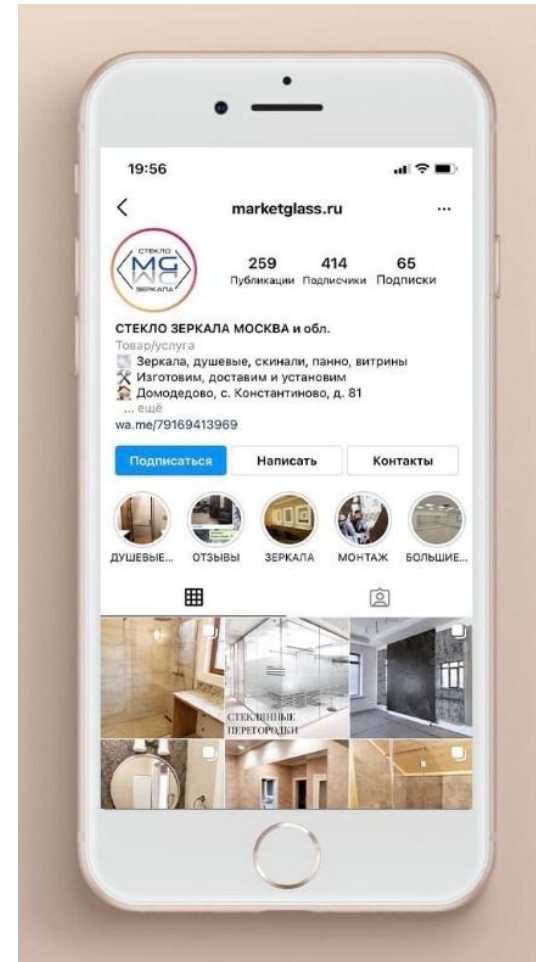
19:56

marketglass.ru

СТЕКЛО
MG
ЗЕРКАЛА

259 Публикации
414 Подписчики
65 Подписки

СТЕКЛО ЗЕРКАЛА МОСКВА и обл.
Товар/услуга
Зеркала, душевые, скинали, панно, витрины
Изготовим, доставим и установим
Домодедово, с. Константиново, д. 81
... ещё
wa.me/79169413969

Подписаться
Написать
Контакты

ДУШЕВЫЕ...
ОТЗЫВЫ
ЗЕРКАЛА
МОНТАЖ
БОЛЬШИЕ...

СТЕКЛЯННЫЕ ПЕРЕГОРОДКИ